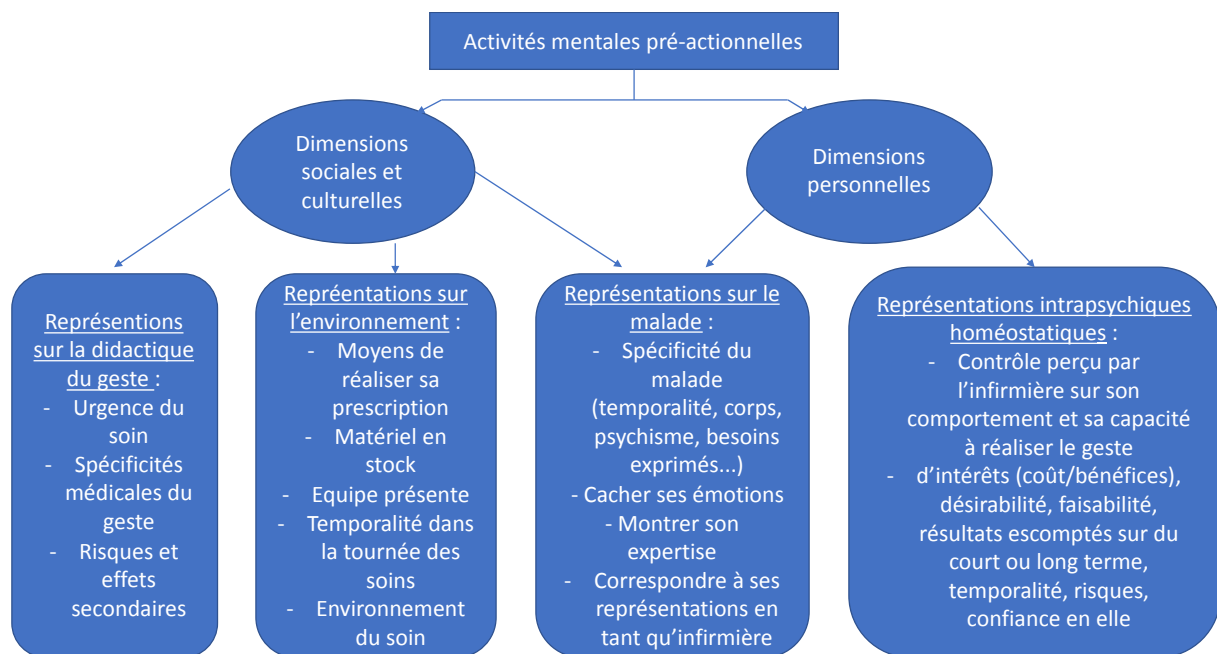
Activités mentales pré-actionnelles

Dimensions sociales et culturelles

Dimensions personnelles

Représentions sur la didactique du geste :
- Urgence du soin
- Spécificités médicales du geste
- Risques et effets secondaires

Repréentations sur l'environnement :
- Moyens de réaliser sa prescription
- Matériel en stock
- Equipe présente
- Temporalité dans la tournée des soins
- Environnement du soin

Représentations sur le malade :
- Spécificité du malade (temporalité, corps, psychisme, besoins exprimés...)
- Cacher ses émotions
- Montrer son expertise
- Correspondre à ses représentations en tant qu'infirmière

Représentations intrapsychiques homéostatiques :
- Contrôle perçu par l'infirmière sur son comportement et sa capacité à réaliser le geste
- d'intérêts (coût/bénéfices), désirabilité, faisabilité, résultats escomptés sur du court ou long terme, temporalité, risques, confiance en elle